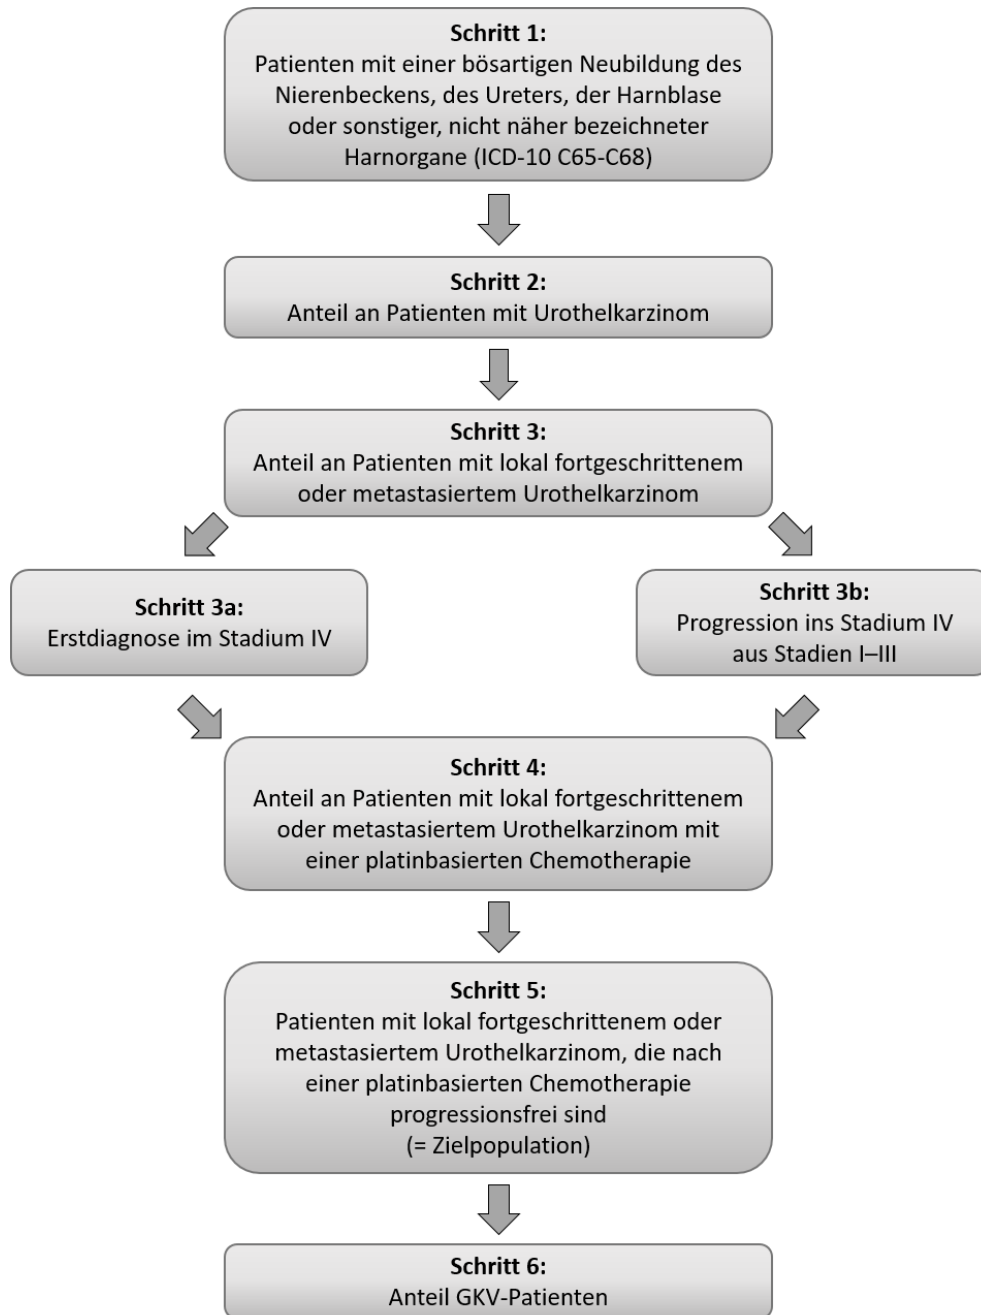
**Schritt 1:**
Patienten mit einer bösartigen Neubildung des Nierenbeckens, des Ureters, der Harnblase oder sonstiger, nicht näher bezeichneter Harnorgane (ICD-10 C65-C68)

**Schritt 2:**
Anteil an Patienten mit Urothelkarzinom

**Schritt 3:**
Anteil an Patienten mit lokal fortgeschrittenem oder metastasiertem Urothelkarzinom

**Schritt 3a:**
Erstdiagnose im Stadium IV

**Schritt 3b:**
Progression ins Stadium IV aus Stadien I–III

**Schritt 4:**
Anteil an Patienten mit lokal fortgeschrittenem oder metastasiertem Urothelkarzinom mit einer platinbasierten Chemotherapie

**Schritt 5:**
Patienten mit lokal fortgeschrittenem oder metastasiertem Urothelkarzinom, die nach einer platinbasierten Chemotherapie progressionsfrei sind
(= Zielpopulation)

**Schritt 6:**
Anteil GKV-Patienten